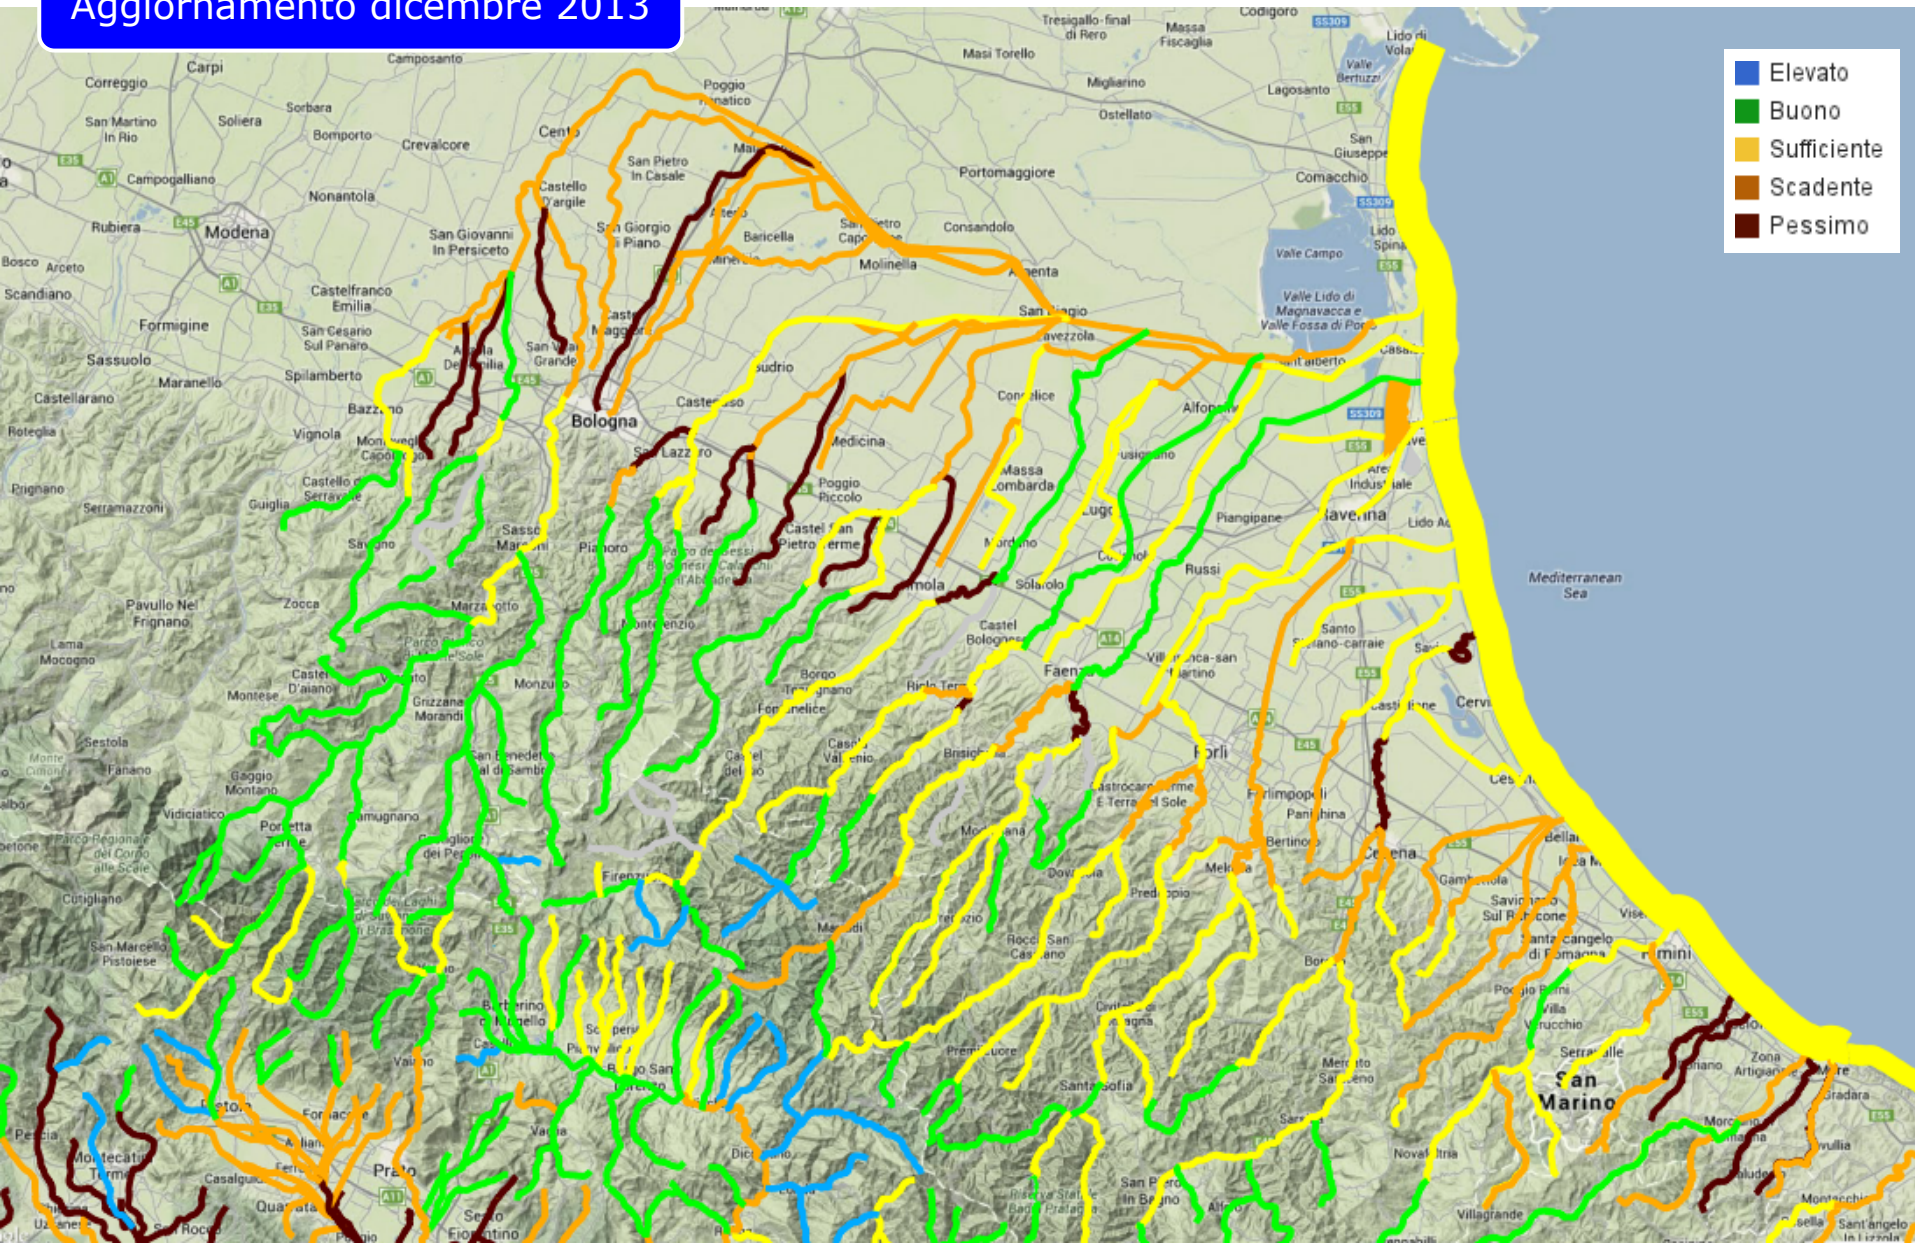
Aggiornamento dicembre 2013

Elevato
Buono
Sufficiente
Scadente
Pessimo

Correggio
Carpi
Camposanto
Tresigallo-final di Rero
Massa Fiscaglia
Codigoro
Lido di Volano
San Martino In Rio
Soliera
Sorbara
Bomporto
Crevalcore
Cento
Poggio Renatico
Masi Torello
Migliarino
Lagosanto
Ostellato
Valle Bertuzzi
San Giuseppe
Comacchio
Campogalliano
Nonantola
San Pietro In Casale
Portomaggiore
Rubiera
Modena
San Giovanni In Persiceto
Castello D'argile
San Giorgio di Piano
Baricella
Consandolo
Lido Spina
Valle Campo
Molinella
Argenta
Bosco
Arceto
Scandiano
Castelfranco Emilia
San Cesario Sul Panaro
Formigine
Sassuolo
Maranello
Spilamberto
San Biagio
Valle Lido di Magnavacca e Valle Fossa di Porto
Lavezzola
Casalborsetti
Sant'Alberto
Budrio
Conselice
Alfonsine
Castellarano
Roteglia
Vignola
Bazzano
Bologna
Castenaso
Medicina
Massa Lombarda
Fusignano
Prignano
Castello di Serravalle
Guiglia
Poggio Piccolo
Lugo
Piangipane
Ravenna
Lido Adriano
Serramazzoni
Savigno
Sasso Marconi
Pianoro
Castel San Pietro Terme
Imola
Mordano
Cotignola
Solarolo
Russi
Pavullo Nel Frignano
Zocca
Marzabotto
Monterenzio
Castel Bolognese
Faenza
Santo Stefano-carraie
Mediterranean Sea
Lama Mocogno
Castel D'aiano
Vergato
Monzuno
Borgo Tossignano
Fontanelice
Riolo Terme
Villanova-san Martino
Castiglione
Cervia
Montese
Grizzana Morandi
Casola Valsenio
Brisighella
Forlì
Cesenatico
Sestola
Fanano
Gaggio Montano
San Benedetto Val di Sambro
Castel del Rio
Castrocaro Terme E Terra del Sole
Forlimpopoli
Panighina
Bertinoro
Bellaria
Vidiciatico
Porretta Terme
Camugnano
Modigliana
Dovadola
Meldola
Cesena
Igea Marina
Gambettola
Savignano Sul Rubicone
Firenzuola
Predappio
Viserba
Cutigliano
San Marcello Pistoiese
Marradi
Tredozio
Rocca San Casciano
Santarcangelo di Romagna
Rimini
Barberino di Mugello
Scarperia
Borgo San Lorenzo
Vaiano
Premilcuore
Civitella di Romagna
Poggio Berni
Villa Verucchio
Mercato Saraceno
Serravalle
San Marino
Zona Artigianale
Santa Sofia
Riccione
Gradara
Pistoia
Montecatini Terme
Fontanaccia
Vaglia
Dicomano
Morciano di Romagna
Prato
Casalguidi
Quarrata
Sesto Fiorentino
San Piero in Bagno
Novafeltria
Villagrande
Montecchio
Sant'angelo in Lizzola